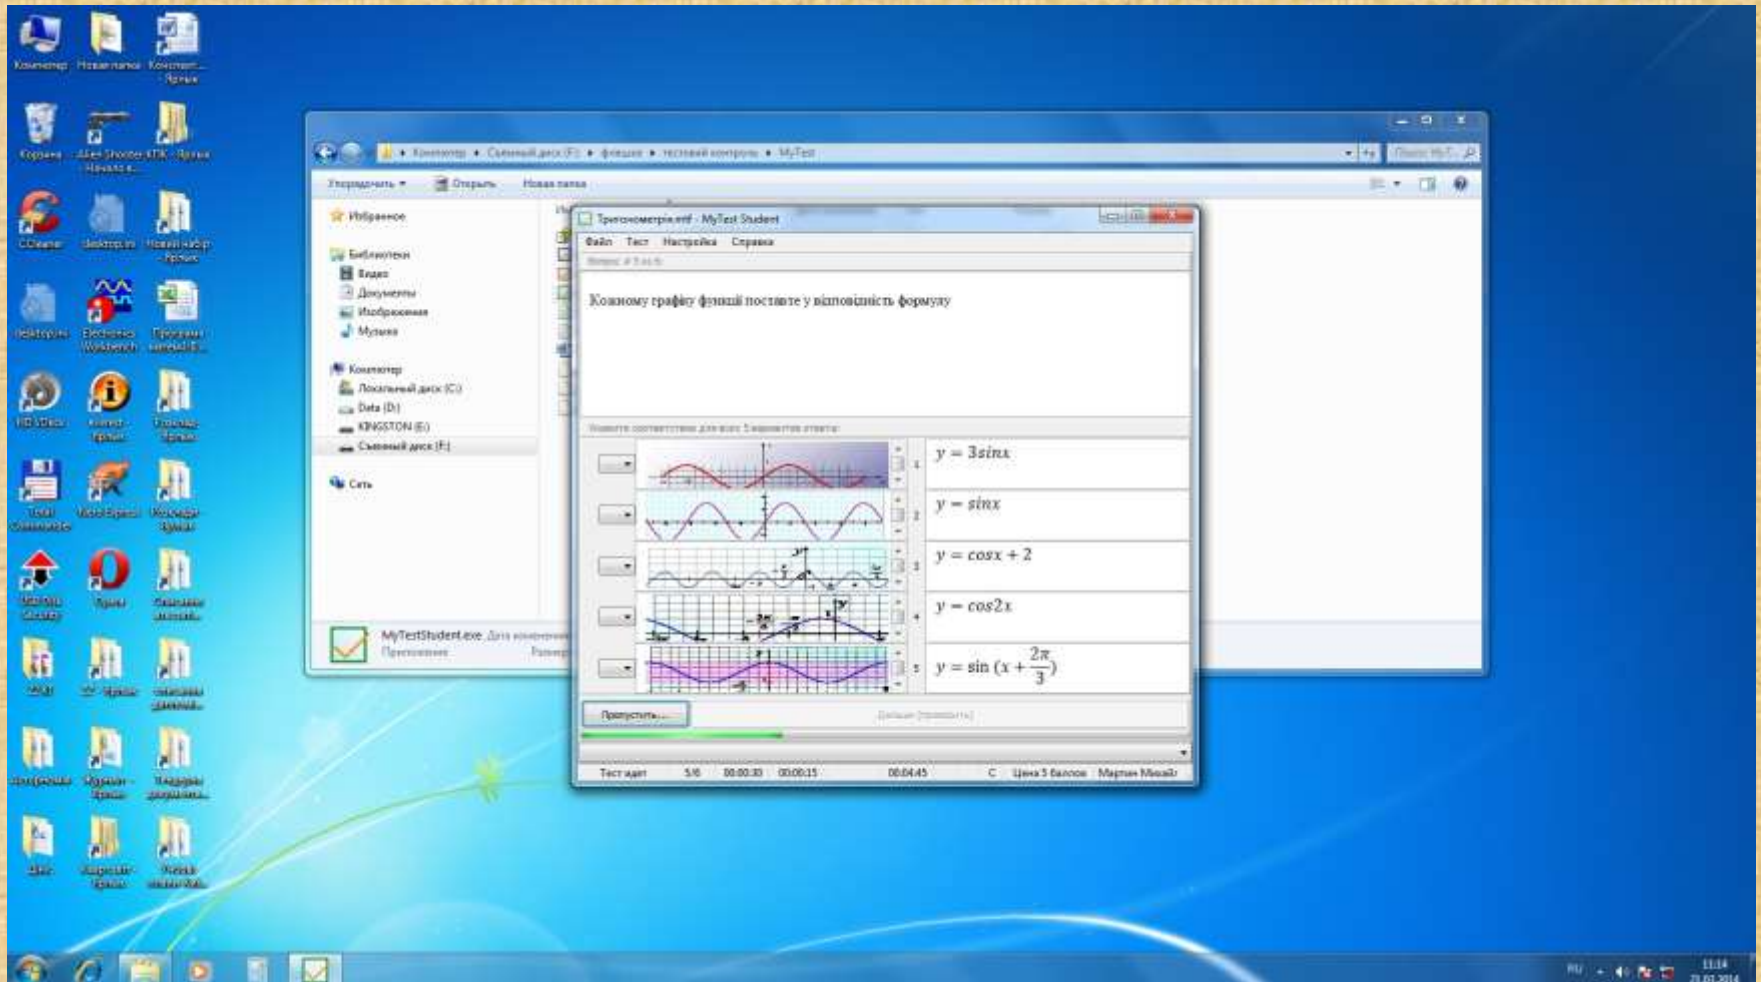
Компьютер
Новая папка
Контрольн... - Ярлык
Корзина
Alien Shooter - Начало в...
КТК - Ярлык
CCleaner
desktop.ini
Новий набір - Ярлык
desktop.ini
Electronics Workbench
Програми, випуск II...
HD VDeck
Контроль - Ярлык
Розклад - Ярлык
Total Commander
Word Expert
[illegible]
USB Disk Security
Opera
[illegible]
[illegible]
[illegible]
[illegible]
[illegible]
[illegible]
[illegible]
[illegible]
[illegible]
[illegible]

Компьютер ▸ Съемный диск (F:) ▸ фізика ▸ тестовий контроль ▸ MyTest
Поиск: MyT...
Упорядочить ▾ Открыть Новая папка
Избранное
Библиотеки
Видео
Документы
Изображения
Музыка
Компьютер
Локальный диск (C:)
Data (D:)
KINGSTON (E:)
Съемный диск (F:)
Сеть
MyTestStudent.exe Дата изменения
Приложение Размер

Тригонометрія.mtf - MyTest Student
Файл Тест Настройка Справка
Вопрос # 5 из 6
Кожному графіку функції поставте у відповідність формулу
Укажите соответствие для всех 5 вариантов ответа:
1 $y = 3sinx$
2 $y = sinx$
3 $y = cosx + 2$
4 $y = cos2x$
5 $y = \sin(x + \frac{2\pi}{3})$
Пропустить...
Дальше (принять)
Тест идет 5/6 00:00:30 00:00:15 00:04:45 С Цена 5 баллов Мартин Михайл

RU 11:14